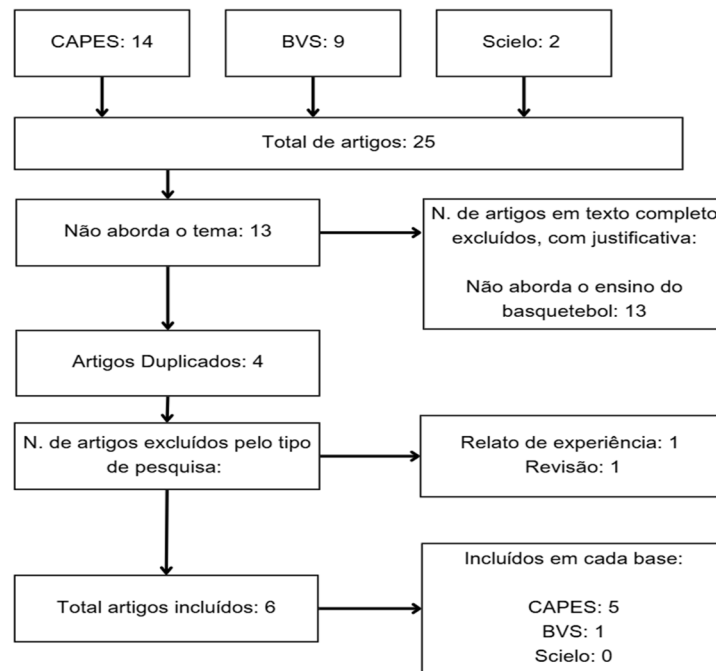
CAPES: 14

BVS: 9

Scielo: 2

Total de artigos: 25

Não aborda o tema: 13

N. de artigos em texto completo excluídos, com justificativa:

Não aborda o ensino do basquetebol: 13

Artigos Duplicados: 4

N. de artigos excluídos pelo tipo de pesquisa:

Relato de experiência: 1
Revisão: 1

Total artigos incluídos: 6

Incluídos em cada base:

CAPES: 5
BVS: 1
Scielo: 0